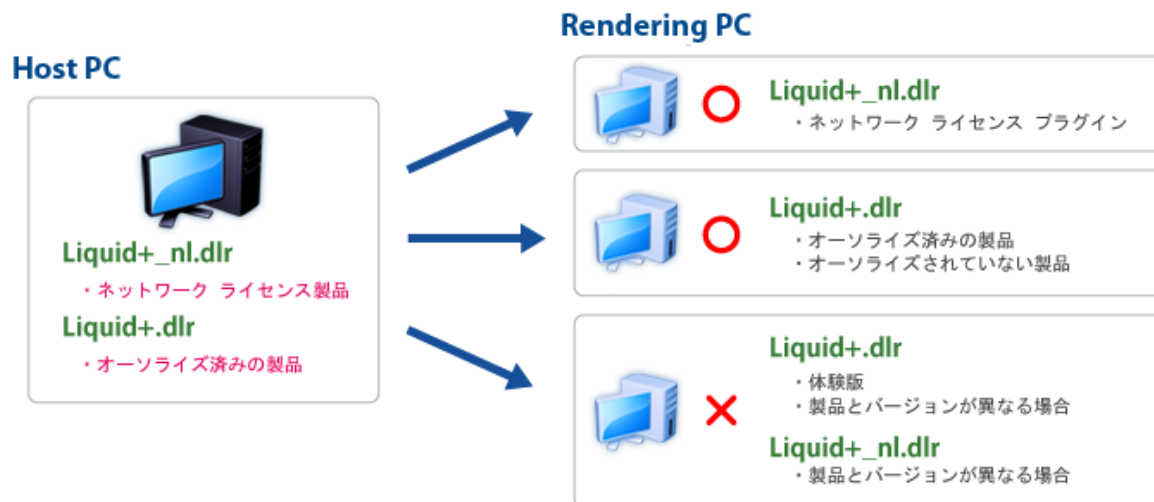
Host PC

Liquid+_nl.dlr
・ネットワーク ライセンス製品
Liquid+.dlr
・オーソライズ済みの製品

Rendering PC

○ Liquid+_nl.dlr
・ネットワーク ライセンス プラグイン

○ Liquid+.dlr
・オーソライズ済みの製品
・オーソライズされていない製品

× Liquid+.dlr
・体験版
・製品とバージョンが異なる場合
Liquid+_nl.dlr
・製品とバージョンが異なる場合